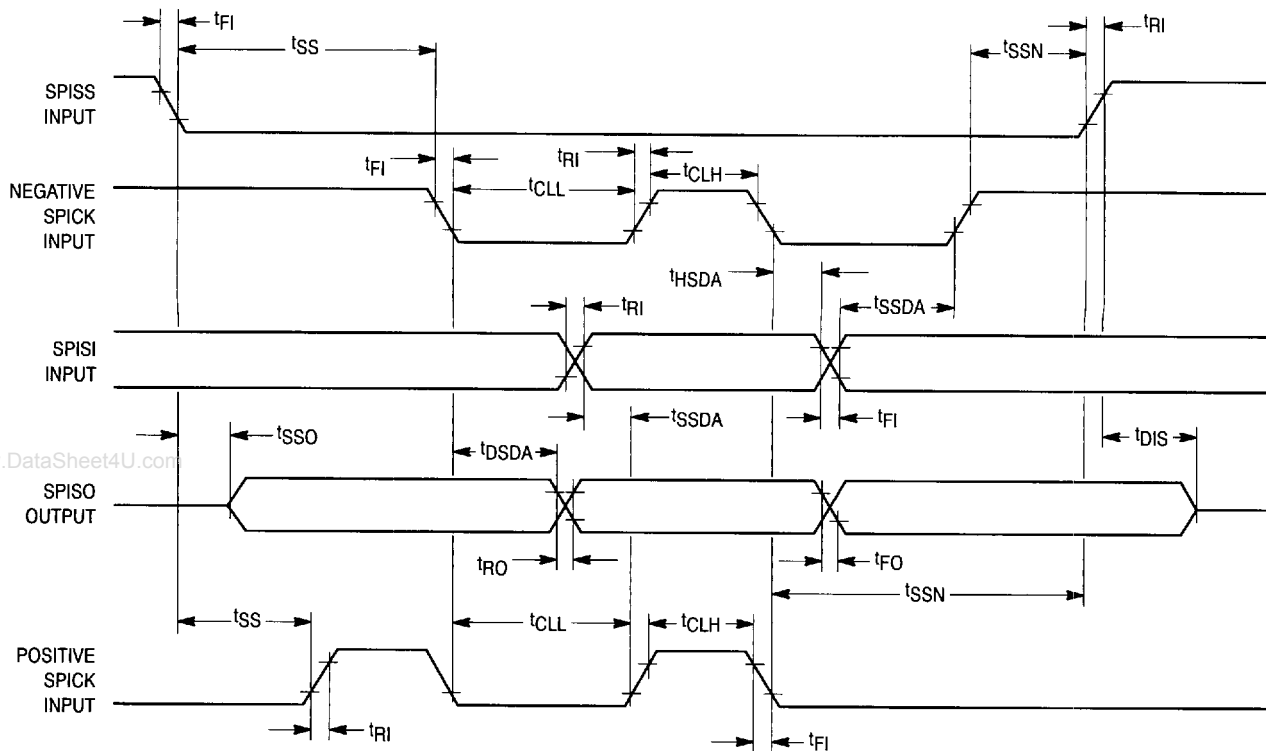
$t_{FI}$
$t_{SS}$
$t_{SSN}$
$t_{RI}$
SPISS INPUT
$t_{FI}$
$t_{RI}$
$t_{CLL}$
$t_{CLH}$
NEGATIVE SPICK INPUT
$t_{HSDA}$
$t_{RI}$
$t_{SSDA}$
SPISI INPUT
$t_{SSDA}$
$t_{FI}$
$t_{SSO}$
.DataSheet4U.com
$t_{DSDA}$
$t_{DIS}$
SPISO OUTPUT
$t_{RO}$
$t_{FO}$
$t_{SSN}$
$t_{SS}$
$t_{CLL}$
$t_{CLH}$
POSITIVE SPICK INPUT
$t_{RI}$
$t_{FI}$